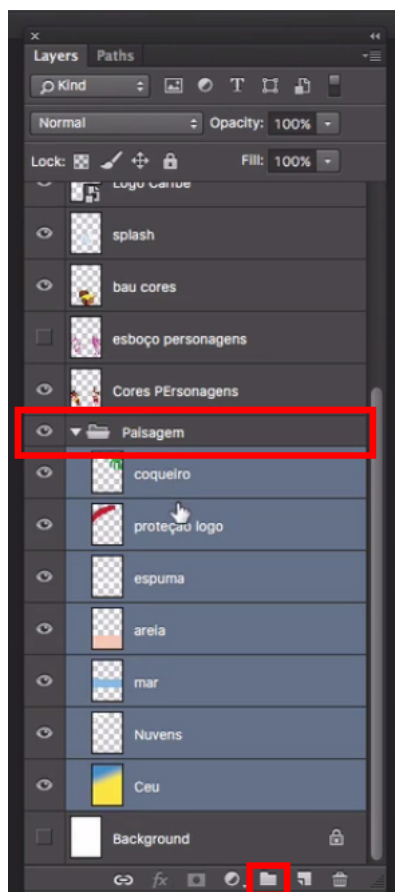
Layers Paths

Kind

Normal Opacity: 100%

Lock: Fill: 100%

Logo Caribe

splash

bau cores

esboço personagens

Cores PErsonagens

Paisagem

coqueiro

proteção logo

espuma

areia

mar

Nuvens

Ceu

Background